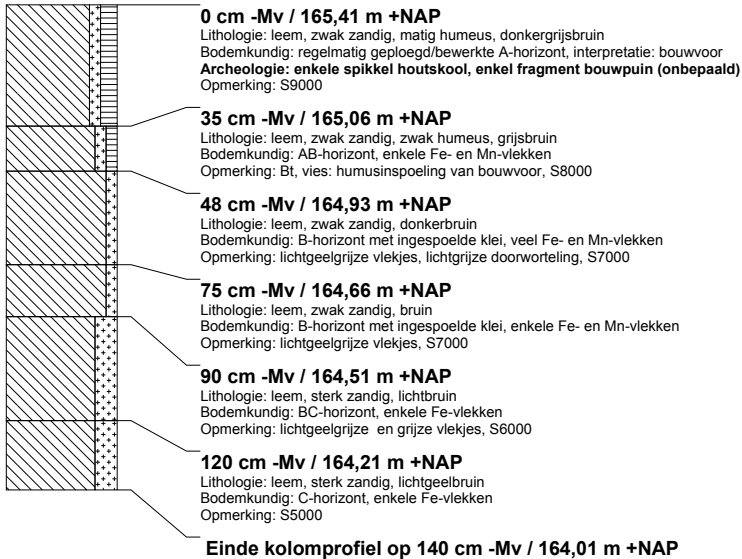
**0 cm -Mv / 165,41 m +NAP**
Lithologie: leem, zwak zandig, matig humeus, donkergrijsbruin
Bodemkundig: regelmatig geploegd/bewerkte A-horizont, interpretatie: bouwvoor
**Archeologie: enkele spikkel houtskool, enkel fragment bouwpuin (onbepaald)**
Opmerking: S9000

**35 cm -Mv / 165,06 m +NAP**
Lithologie: leem, zwak zandig, zwak humeus, grijsbruin
Bodemkundig: AB-horizont, enkele Fe- en Mn-vlekken
Opmerking: Bt, vies: humusinspoeling van bouwvoor, S8000

**48 cm -Mv / 164,93 m +NAP**
Lithologie: leem, zwak zandig, donkerbruin
Bodemkundig: B-horizont met ingespoelde klei, veel Fe- en Mn-vlekken
Opmerking: lichtgeelgrijze vlekjes, lichtgrijze doorworteling, S7000

**75 cm -Mv / 164,66 m +NAP**
Lithologie: leem, zwak zandig, bruin
Bodemkundig: B-horizont met ingespoelde klei, enkele Fe- en Mn-vlekken
Opmerking: lichtgeelgrijze vlekjes, S7000

**90 cm -Mv / 164,51 m +NAP**
Lithologie: leem, sterk zandig, lichtbruin
Bodemkundig: BC-horizont, enkele Fe-vlekken
Opmerking: lichtgeelgrijze en grijze vlekjes, S6000

**120 cm -Mv / 164,21 m +NAP**
Lithologie: leem, sterk zandig, lichtgeelbruin
Bodemkundig: C-horizont, enkele Fe-vlekken
Opmerking: S5000

**Einde kolomprofiel op 140 cm -Mv / 164,01 m +NAP**